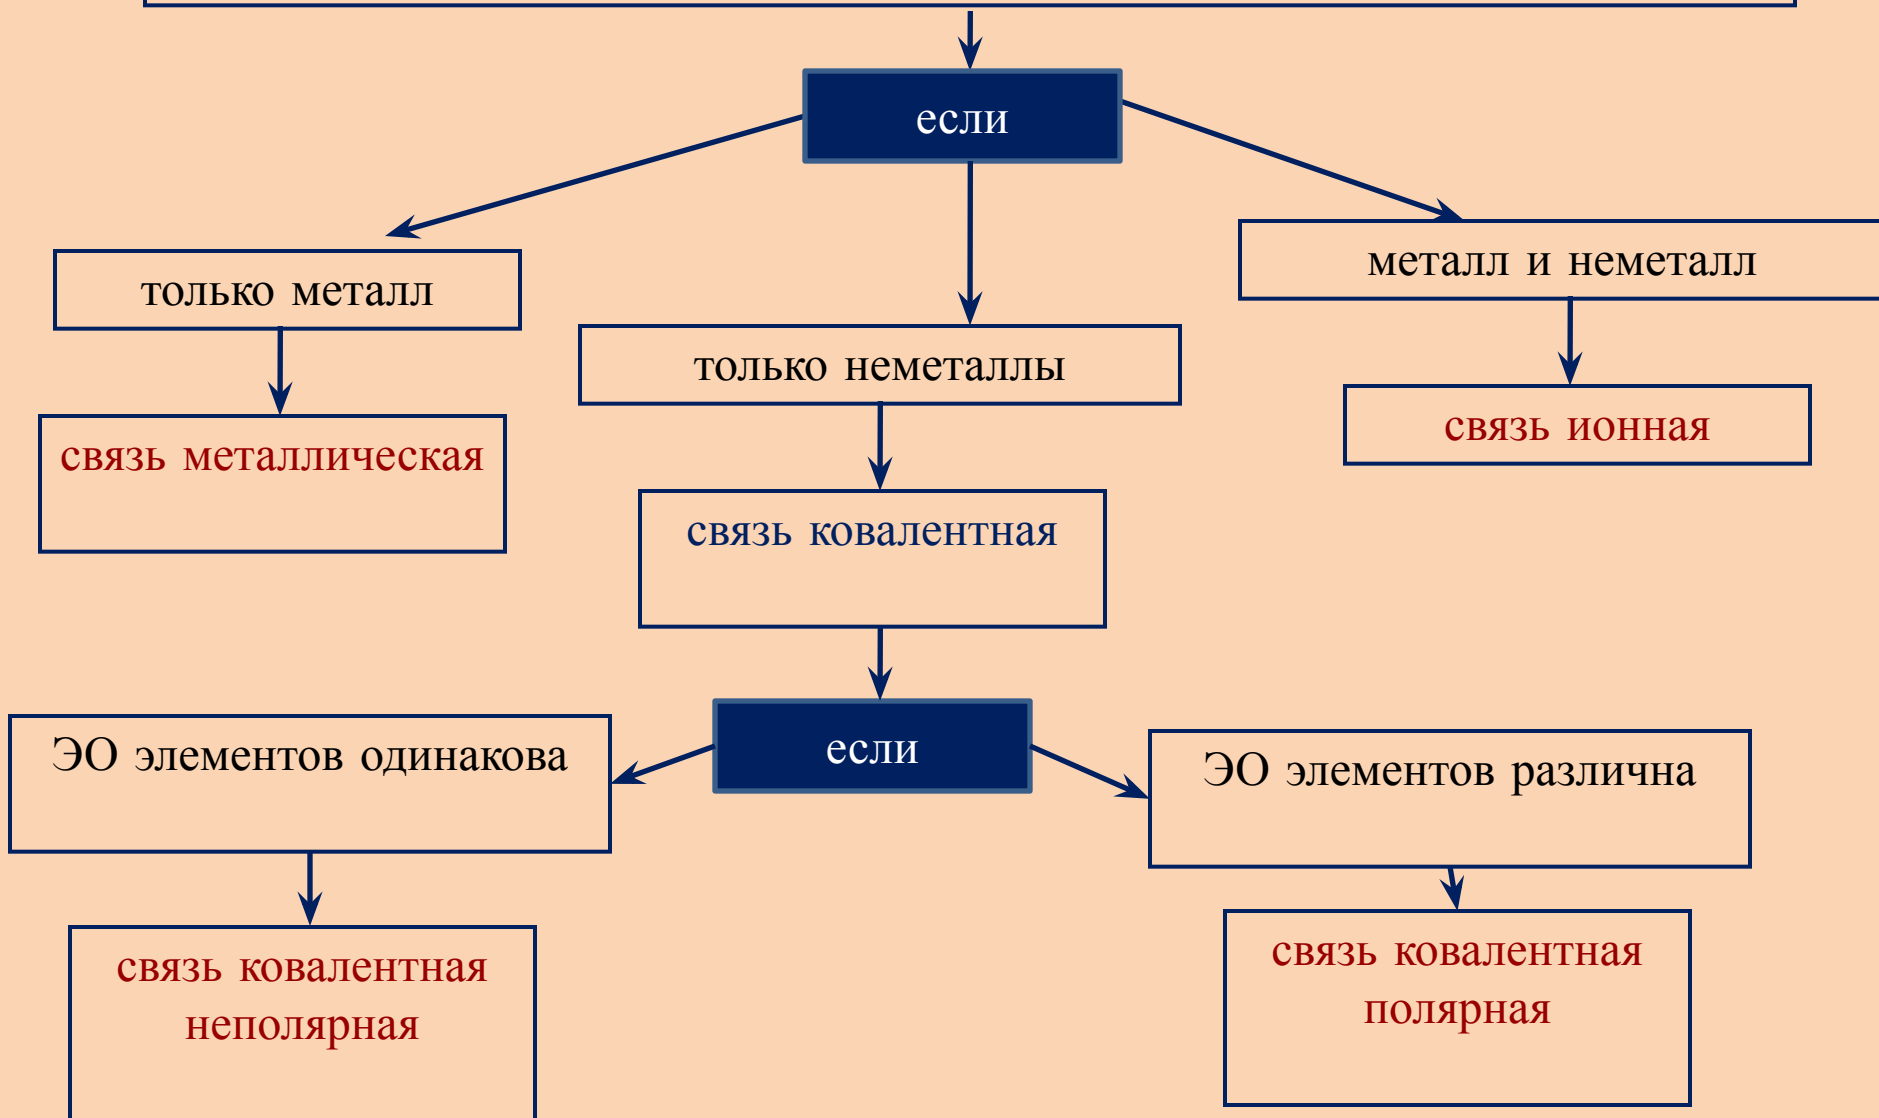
если

только металл

связь металлическая

только неметаллы

связь ковалентная

металл и неметалл

связь ионная

если

ЭО элементов одинакова

связь ковалентная неполярная

ЭО элементов различна

связь ковалентная полярная